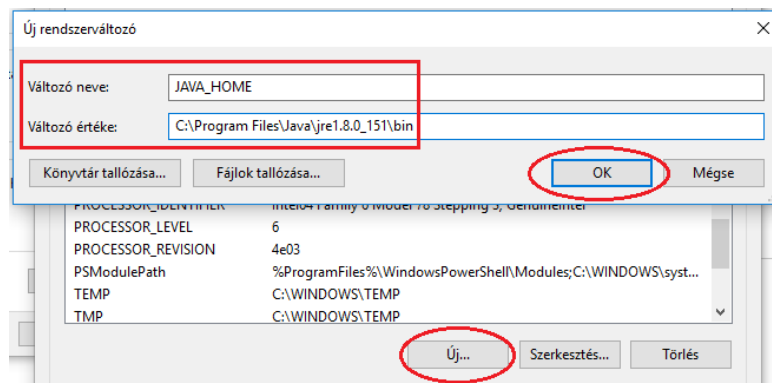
Új rendszerváltozó

Változó neve: JAVA_HOME

Változó értéke: C:\Program Files\Java\jre1.8.0_151\bin

Könyvtár tallózása...
Fájlok tallózása...
OK
Mégse

| | |
|---|---|
| PROCESSOR_IDENTIFIER | Intel64 Family 6 Model 78 Stepping 3, GenuineIntel |
| PROCESSOR_LEVEL | 6 |
| PROCESSOR_REVISION | 4e03 |
| PSModulePath | %ProgramFiles%\WindowsPowerShell\Modules;C:\WINDOWS\syst... |
| TEMP | C:\WINDOWS\TEMP |
| TMP | C:\WINDOWS\TEMP |

Új...
Szerkesztés...
Törlés